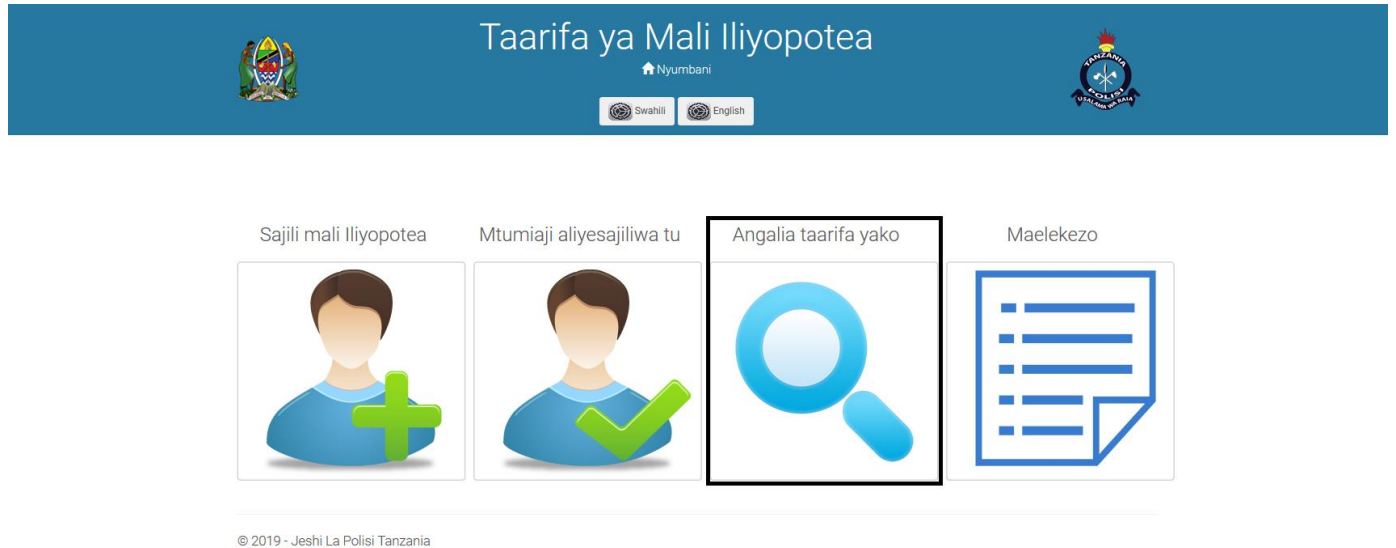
Taarifa ya Mali Iliyopotea

Nyumbani

Swahili English

TANZANIA POLISI USALAMA WA RAIA

Sajili mali Iliyopotea

Mtumiaji aliyesajiliwa tu

Angalia taarifa yako

Maelekezo

© 2019 - Jeshi La Polisi Tanzania